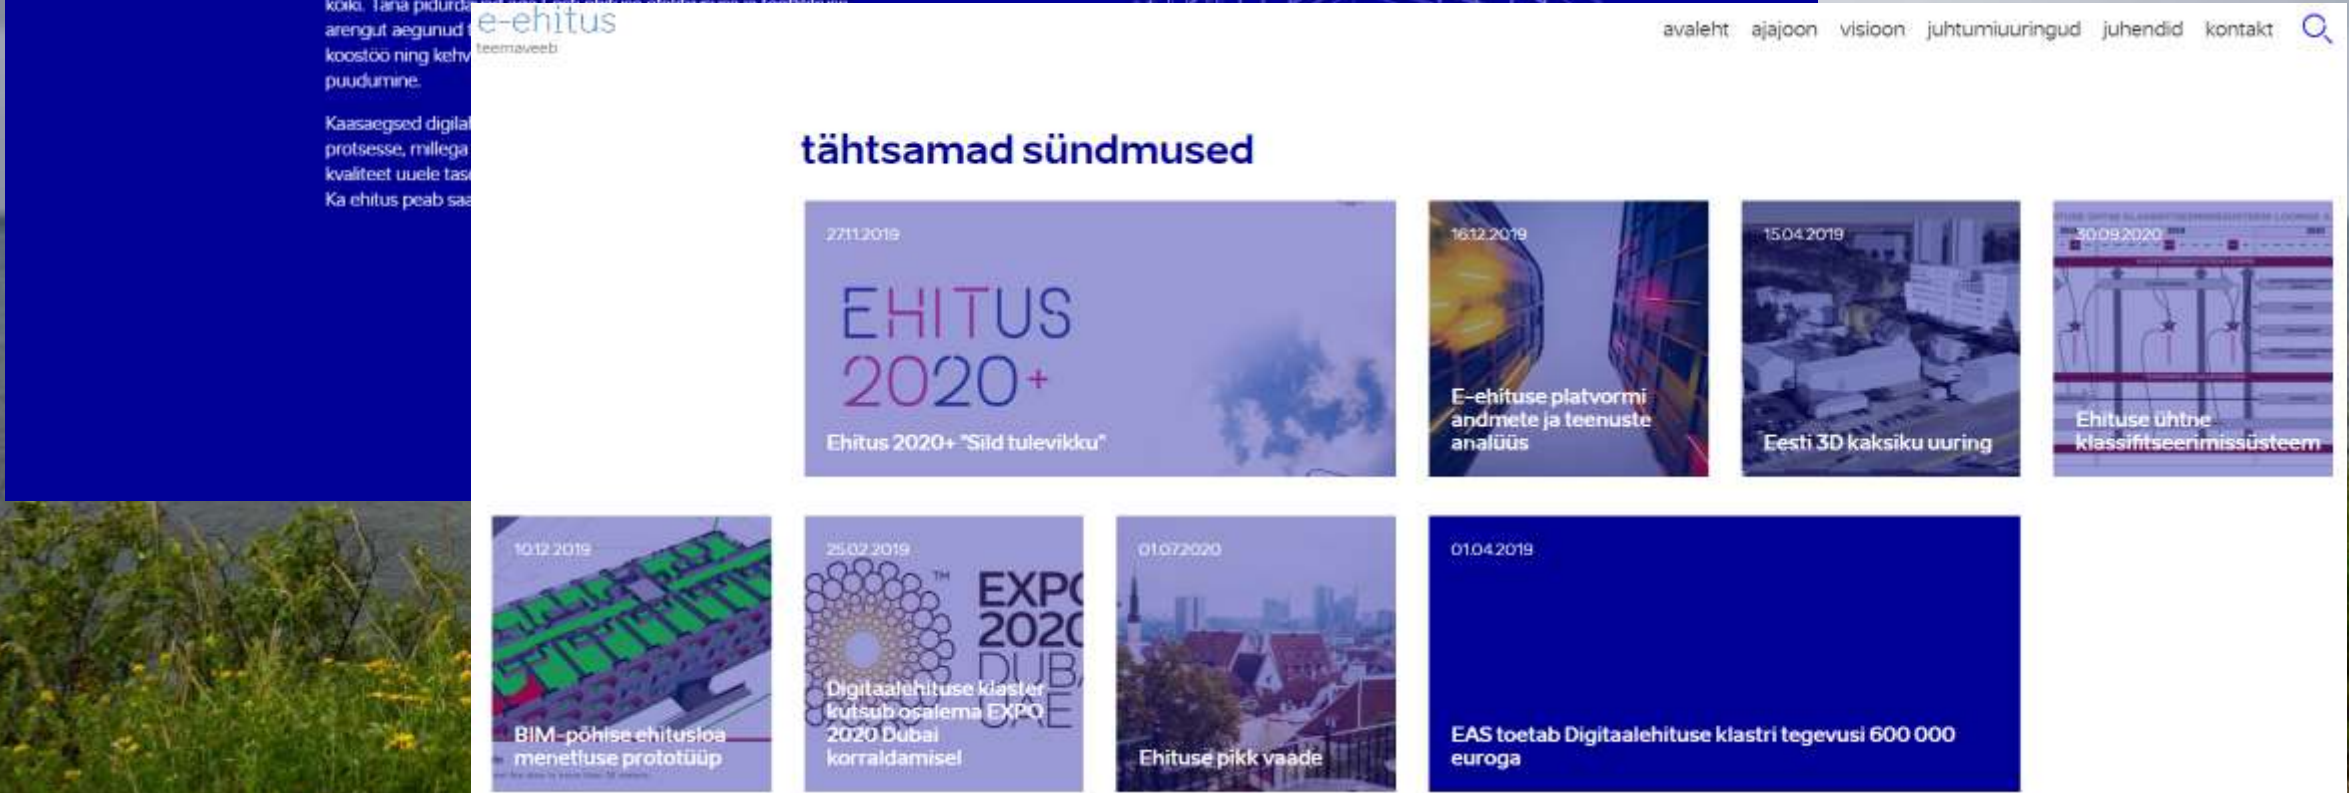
koiki. Täna pidurda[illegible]
arengut aegunud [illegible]
koostöö ning kehv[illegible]
puudumine.

Kaasaegsed digital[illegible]
protsesse, millega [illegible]
kvaliteet uuele tas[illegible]
Ka ehitus peab saa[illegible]

e-ehitus
teemaveeb

avaleht ajajoon visioon juhtumiuuringud juhendid kontakt

tähtsamad sündmused

27.11.2019
EHITUS 2020+
Ehitus 2020+ "Sild tulevikku"

16.12.2019
E-ehituse platvormi andmete ja teenuste analüüs

15.04.2019
Eesti 3D kaksiku uuring

30.09.2020
Ehituse ühtne klassifitseerimissüsteem

10.12.2019
BIM-põhise ehitusloa menetluse prototüüp

25.02.2019
EXPO 2020 DUBAI UAE
Digitaalehituse klaster kutsub osalema EXPO 2020 Dubai korraldamisel

01.07.2020
Ehituse pikk vaade

01.04.2019
EAS toetab Digitaalehituse klastri tegevusi 600 000 euroga